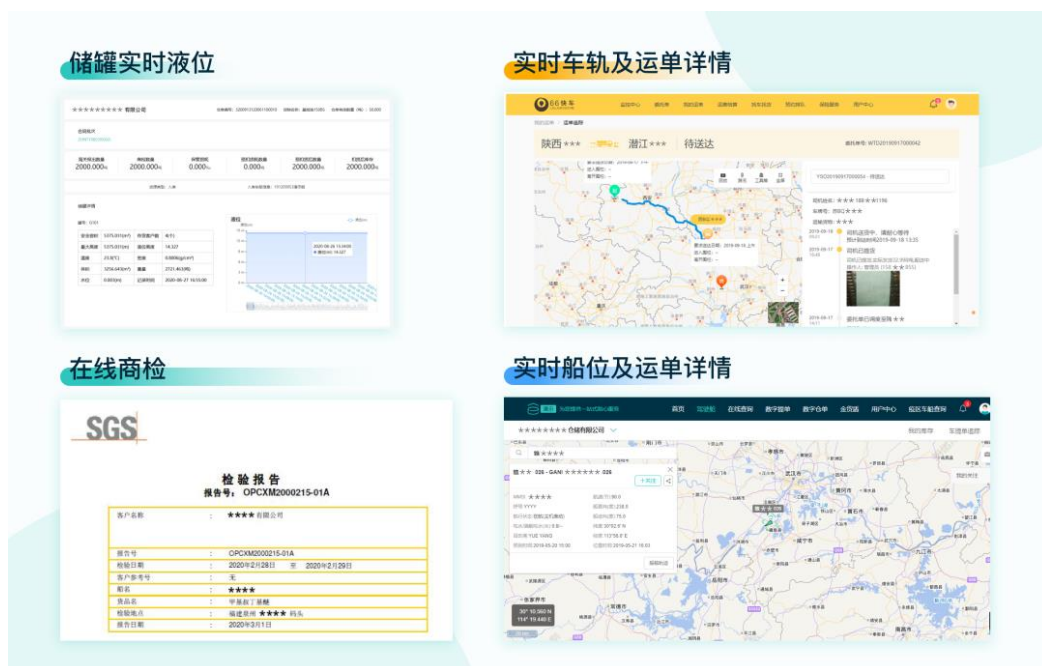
储罐实时液位

★★★★★★★★ 有限公司

2000.000 2000.000 0.000 0.000 2000.000 2000.000

实时车轨及运单详情

66快车

陕西★★★ 潜江★★★ 待送达

在线商检

SGS

检验报告
报告号：OPCXM2000215-01A

| | | |
|---|---|---|
| 客户名称 | : | ★★★★有限公司 |
| 报告号 | : | OPCXM2000215-01A |
| 检验日期 | : | 2020年2月28日 至 2020年2月29日 |
| 客户参考号 | : | 无 |
| 船名 | : | ★★★★ |
| 货品名 | : | 甲基叔丁基醚 |
| 检验地点 | : | 福建泉州 ★★★★ 码头 |
| 报告日期 | : | 2020年3月1日 |

实时船位及运单详情

首页 在线查询 数字提单 数字仓单 金贷通 用户中心

★★★★★★★★仓储有限公司

30° 10.360 N
114° 19.440 E